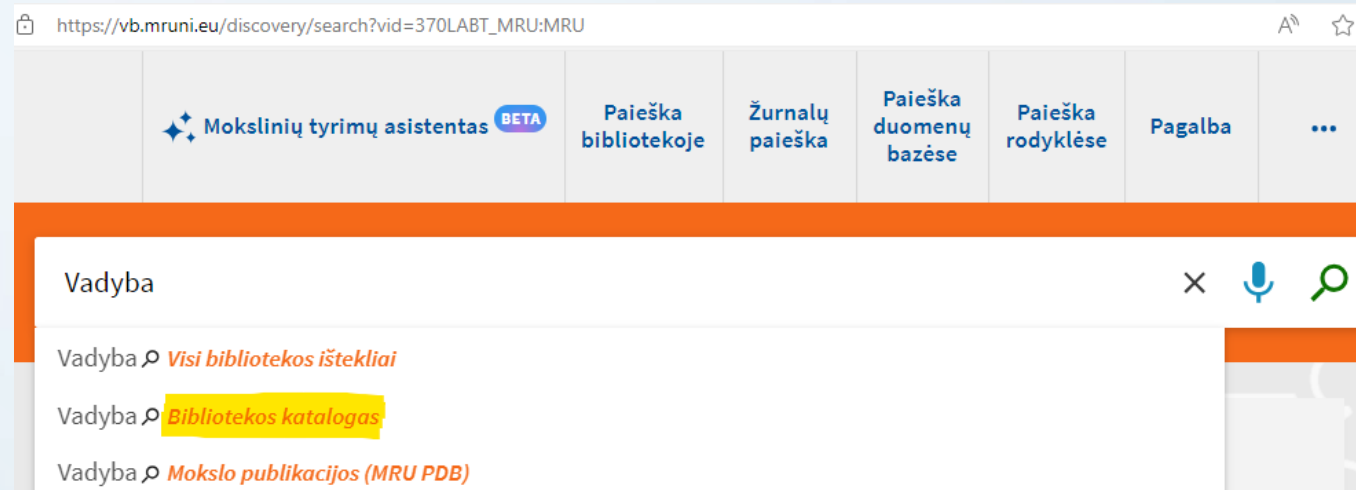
https://vb.mruni.eu/discovery/search?vid=370LABT_MRU:MRU

Mokslinių tyrimų asistentas BETA
Paieška bibliotekoje
Žurnalų paieška
Paieška duomenų bazėse
Paieška rodyklėse
Pagalba
•••

Vadyba

Vadyba Visi bibliotekos ištekliai
Vadyba Bibliotekos katalogas
Vadyba Mokslo publikacijos (MRU PDB)